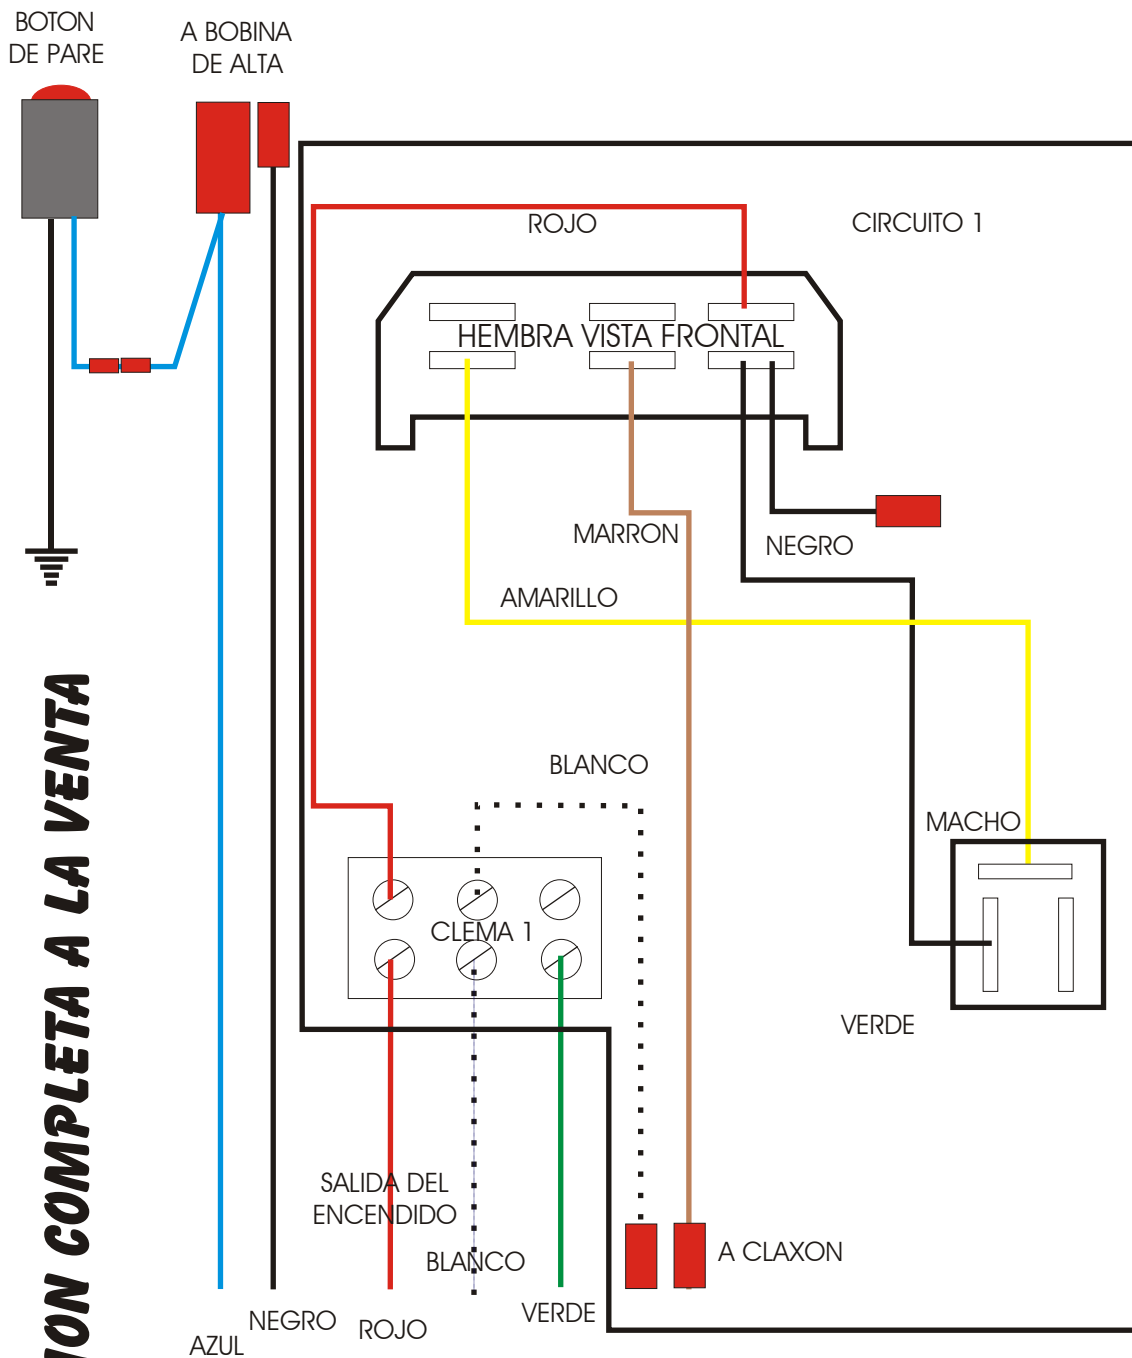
BOTON DE PARE

A BOBINA DE ALTA

ROJO

CIRCUITO 1

HEMBRA VISTA FRONTAL

MARRON

NEGRO

AMARILLO

BLANCO

MACHO

CLEMA 1

VERDE

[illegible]ION COMPLETA A LA VENTA

SALIDA DEL ENCENDIDO

BLANCO

A CLAXON

NEGRO

ROJO

VERDE

AZUL